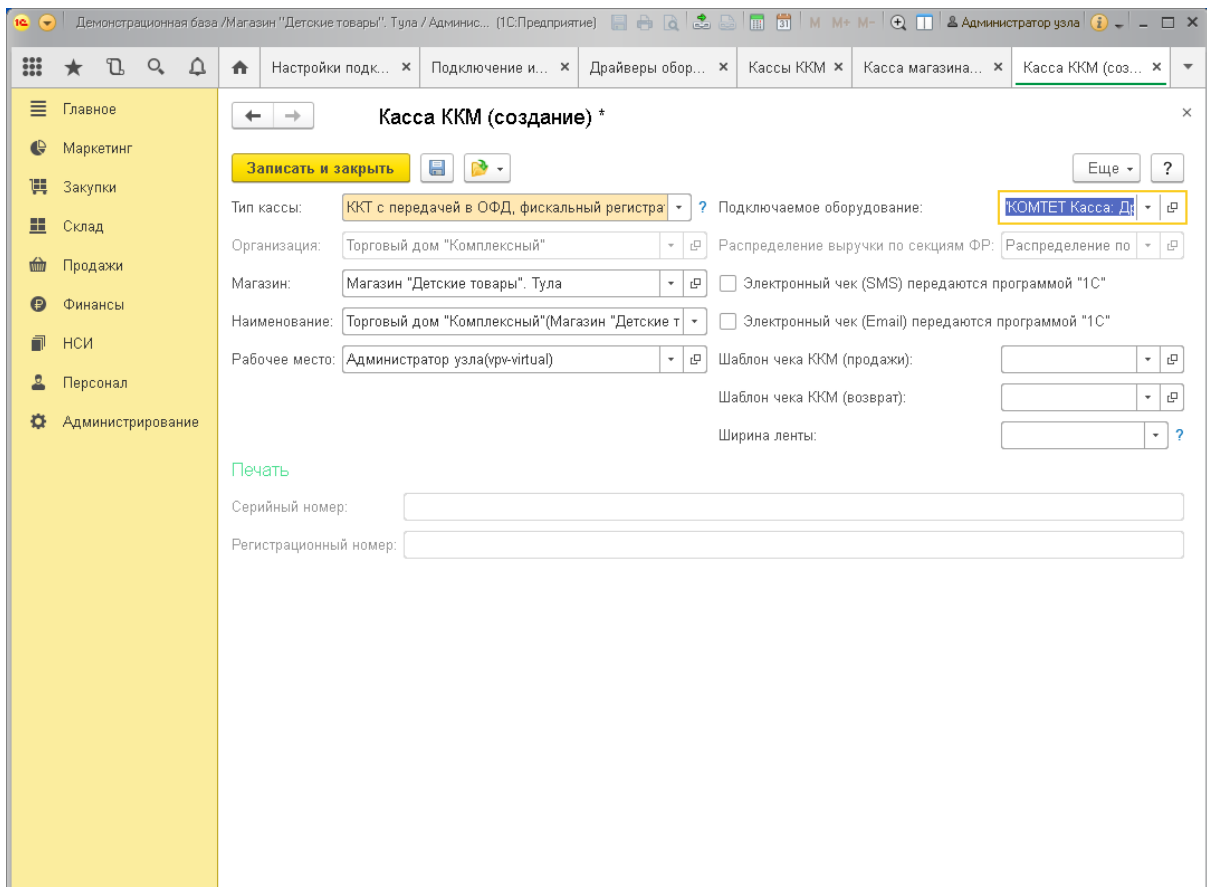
Демонстрационная база /Магазин "Детские товары". Тула / Админис... (1С:Предприятие) M M+ M- Администратор узла

Настройки подк... × Подключение и... × Драйверы обор... × Кассы ККМ × Касса магазина... × Касса ККМ (соз... ×

Главное
Маркетинг
Закупки
Склад
Продажи
Финансы
НСИ
Персонал
Администрирование

Касса ККМ (создание) *

Записать и закрыть

Еще ?

Тип кассы: ККТ с передачей в ОФД, фискальный регистра ?
Подключаемое оборудование: КОМТЕТ Касса: Д
Организация: Торговый дом "Комплексный"
Распределение выручки по секциям ФР: Распределение по
Магазин: Магазин "Детские товары". Тула
Электронный чек (SMS) передаются программой "1С"
Наименование: Торговый дом "Комплексный"(Магазин "Детские т
Электронный чек (Email) передаются программой "1С"
Рабочее место: Администратор узла(vpv-virtual)
Шаблон чека ККМ (продажи):
Шаблон чека ККМ (возврат):
Ширина ленты: ?

Печать

Серийный номер:
Регистрационный номер: